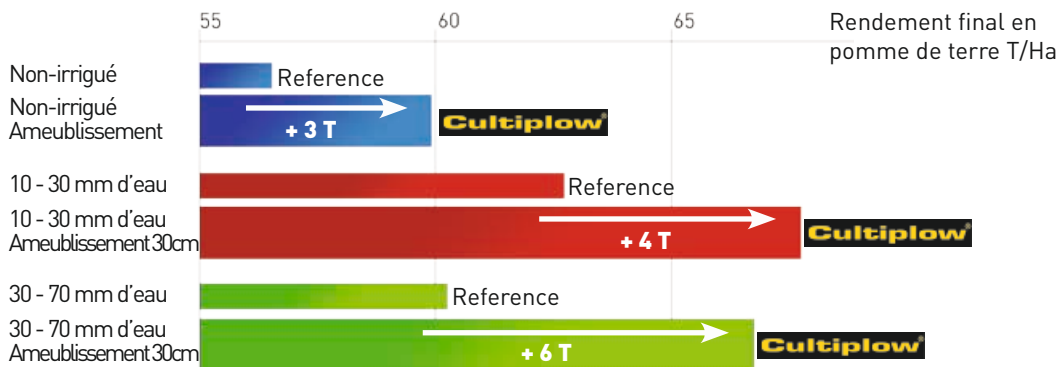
55
60
65
Rendement final en pomme de terre T/Ha

Non-irrigué
Reference

Non-irrigué
Ameublissement
+ 3 T
Cultiplow

10 - 30 mm d'eau
Reference

10 - 30 mm d'eau
Ameublissement 30cm
+ 4 T
Cultiplow

30 - 70 mm d'eau
Reference

30 - 70 mm d'eau
Ameublissement 30cm
+ 6 T
Cultiplow